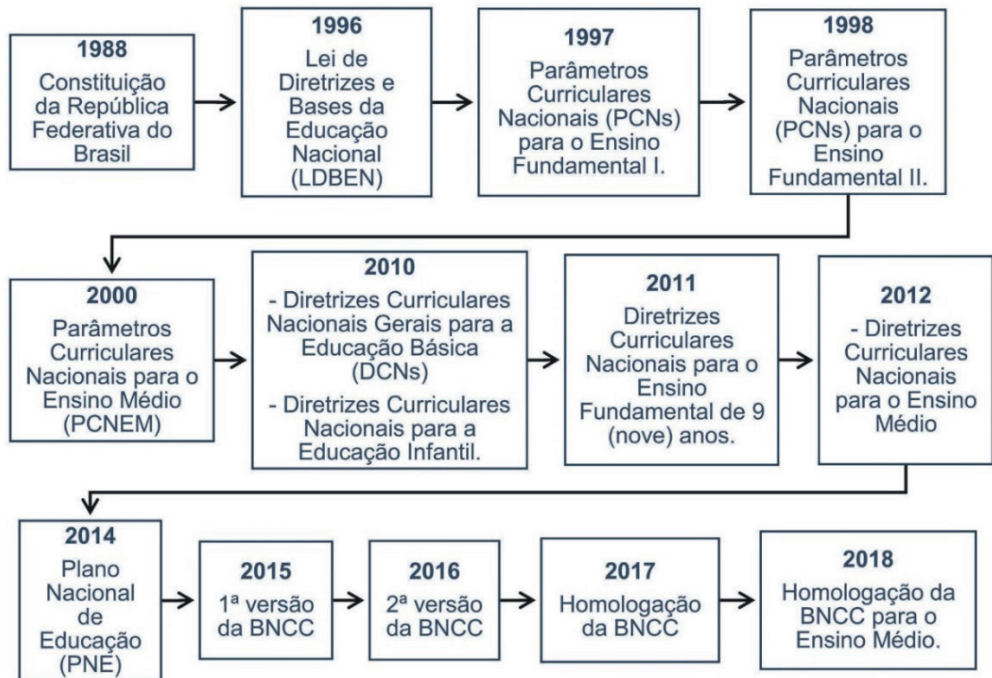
1988
Constituição da República Federativa do Brasil

1996
Lei de Diretrizes e Bases da Educação Nacional (LDBEN)

1997
Parâmetros Curriculares Nacionais (PCNs) para o Ensino Fundamental I.

1998
Parâmetros Curriculares Nacionais (PCNs) para o Ensino Fundamental II.

2000
Parâmetros Curriculares Nacionais para o Ensino Médio (PCNEM)

2010
- Diretrizes Curriculares Nacionais Gerais para a Educação Básica (DCNs)
- Diretrizes Curriculares Nacionais para a Educação Infantil.

2011
Diretrizes Curriculares Nacionais para o Ensino Fundamental de 9 (nove) anos.

2012
- Diretrizes Curriculares Nacionais para o Ensino Médio

2014
Plano Nacional de Educação (PNE)

2015
1ª versão da BNCC

2016
2ª versão da BNCC

2017
Homologação da BNCC

2018
Homologação da BNCC para o Ensino Médio.